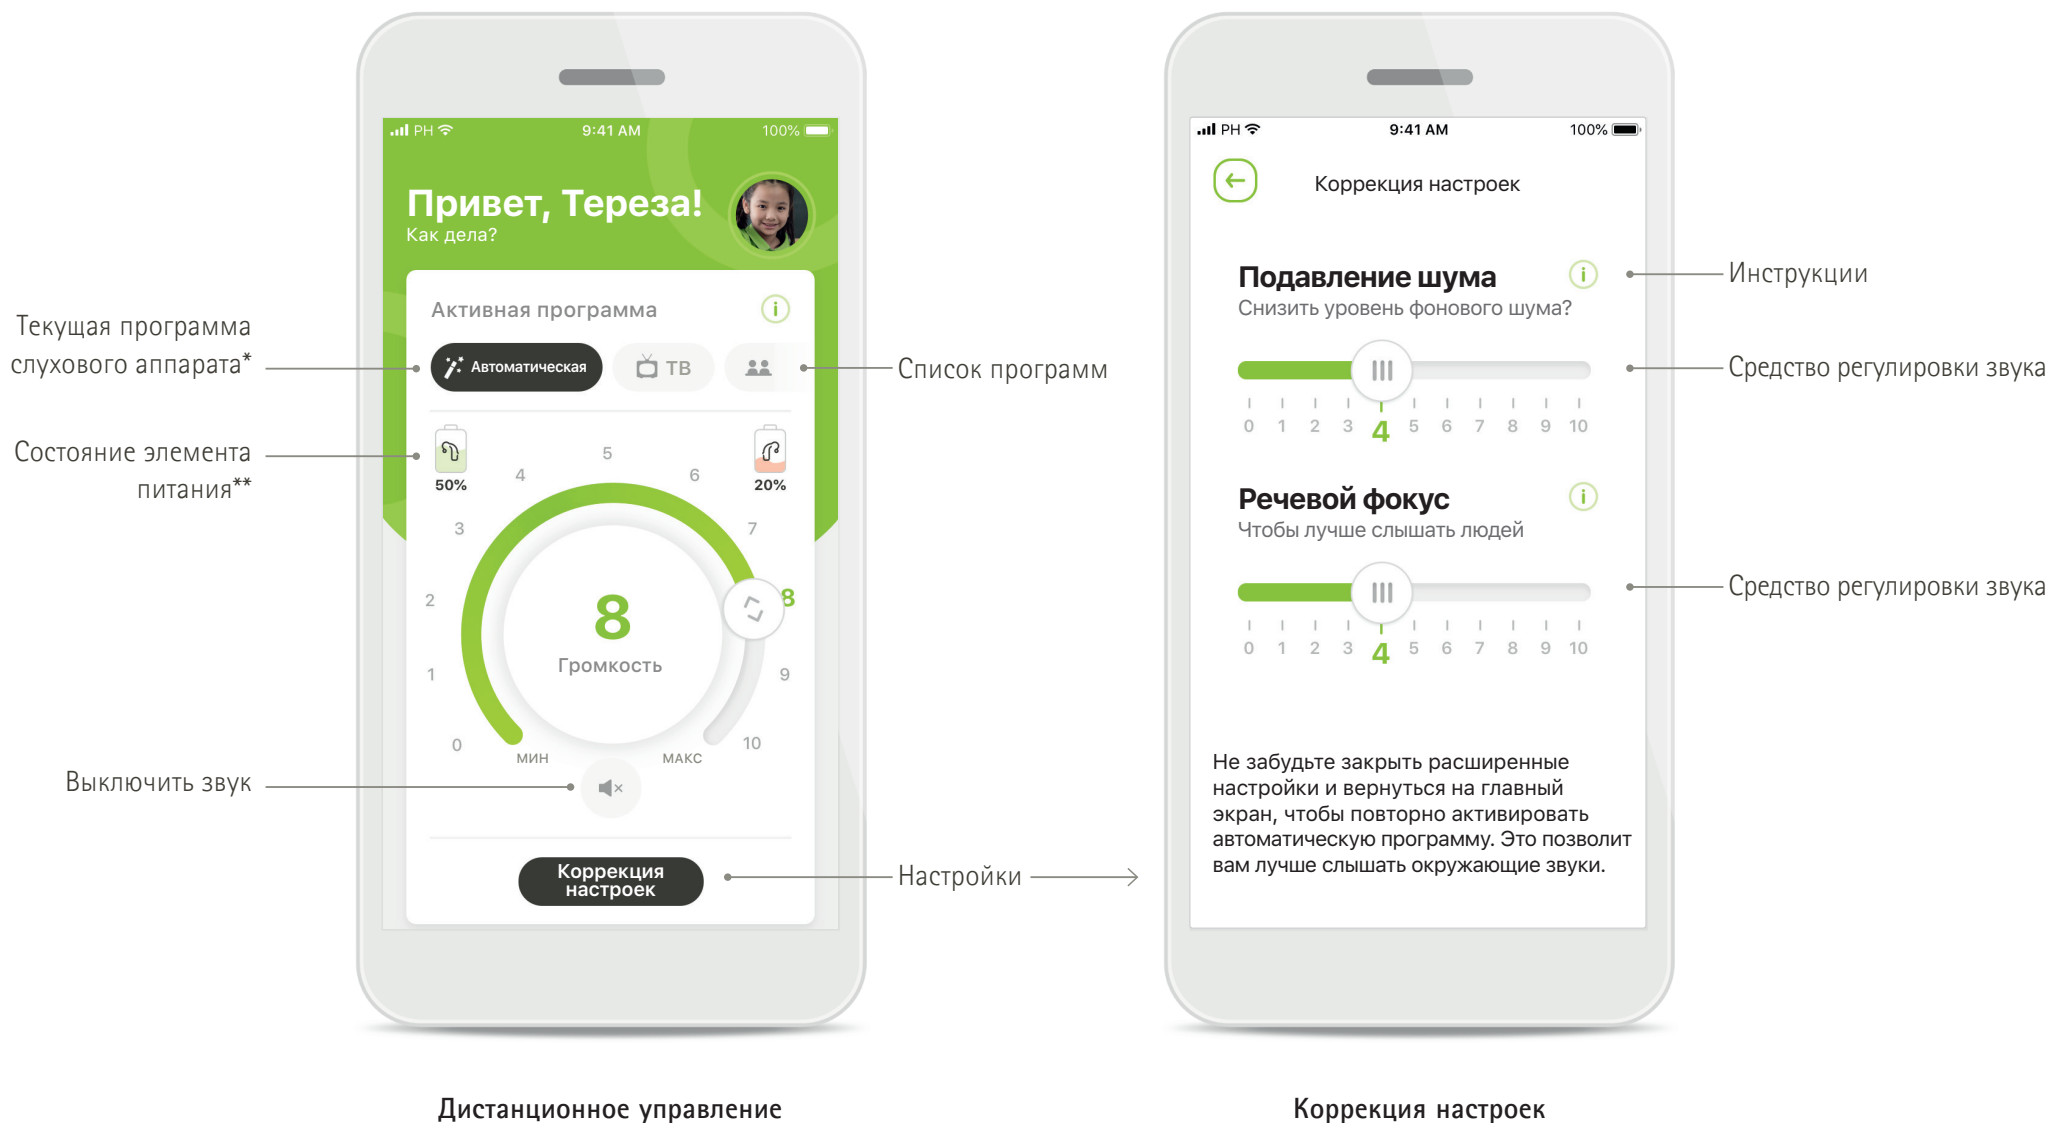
Текущая программа слухового аппарата*

Состояние элемента питания**

Выключить звук

PH 9:41 AM 100%

Привет, Тереза!
Как дела?

Активная программа

Автоматическая ТВ

50% 20%

5 4 6 3 7 2 8 1 9 0 10

8
Громкость

МИН МАКС

Коррекция настроек

Список программ

Настройки

PH 9:41 AM 100%

Коррекция настроек

Подавление шума
Снизить уровень фонового шума?

0 1 2 3 4 5 6 7 8 9 10

Речевой фокус
Чтобы лучше слышать людей

0 1 2 3 4 5 6 7 8 9 10

Не забудьте закрыть расширенные настройки и вернуться на главный экран, чтобы повторно активировать автоматическую программу. Это позволит вам лучше слышать окружающие звуки.

Инструкции

Средство регулировки звука

Средство регулировки звука

Дистанционное управление

Коррекция настроек